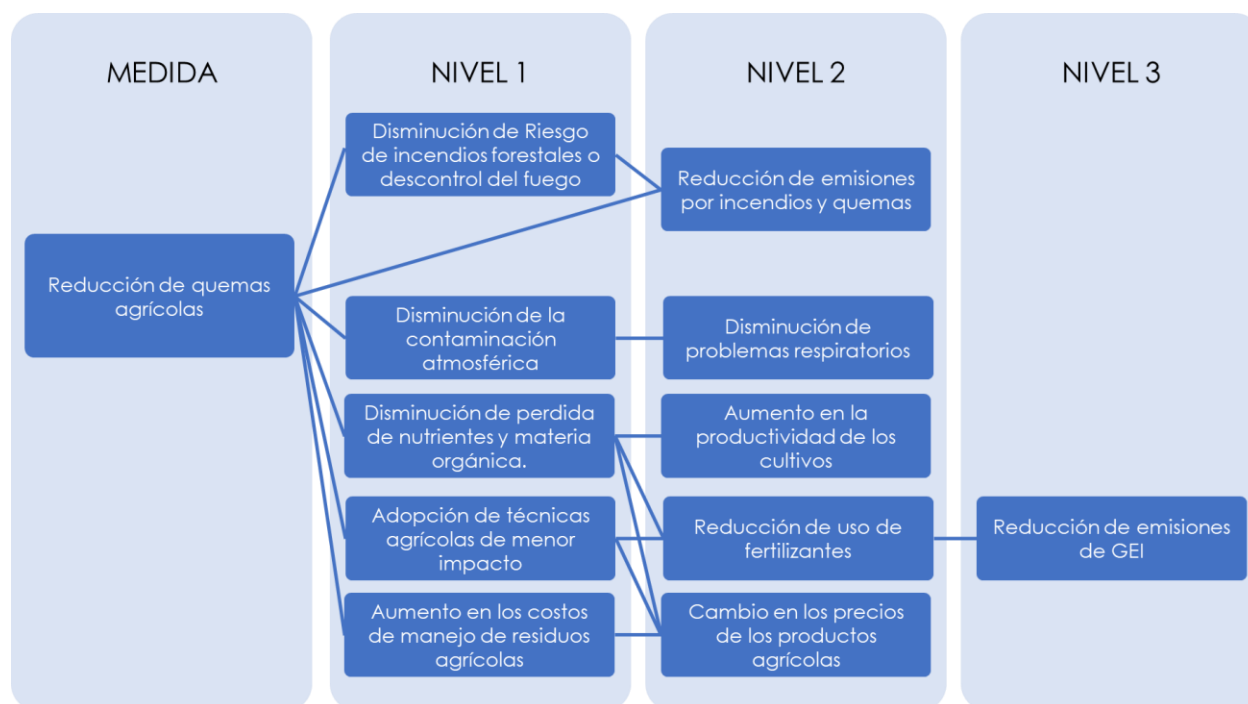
MEDIDA

Reducción de quemas agrícolas

NIVEL 1

Disminución de Riesgo de incendios forestales o descontrol del fuego

Disminución de la contaminación atmosférica

Disminución de perdida de nutrientes y materia orgánica.

Adopción de técnicas agrícolas de menor impacto

Aumento en los costos de manejo de residuos agrícolas

NIVEL 2

Reducción de emisiones por incendios y quemas

Disminución de problemas respiratorios

Aumento en la productividad de los cultivos

Reducción de uso de fertilizantes

Cambio en los precios de los productos agrícolas

NIVEL 3

Reducción de emisiones de GEI